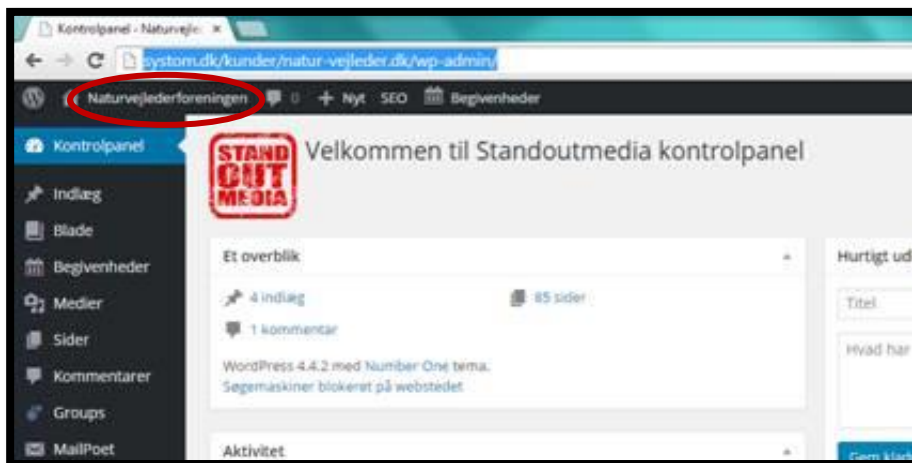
Kontrolpanel - Naturvejle ×

system.dk/kunder/natur-vejleder.dk/wp-admin/

Naturvejlederforeningen 0 + Nyt SEO Begivenheder

Kontrolpanel
Indlæg
Blade
Begivenheder
Medier
Sider
Kommentarer
Groups
MailPoet

STAND OUT MEDIA

Velkommen til Standoutmedia kontrolpanel

Et overblik

4 indlæg
85 sider
1 kommentar

WordPress 4.4.2 med Number One tema.
Søgemaskiner blokeret på webstedet

Aktivitet

Hurtigt ud

Titel

Hvad har

Gem klad